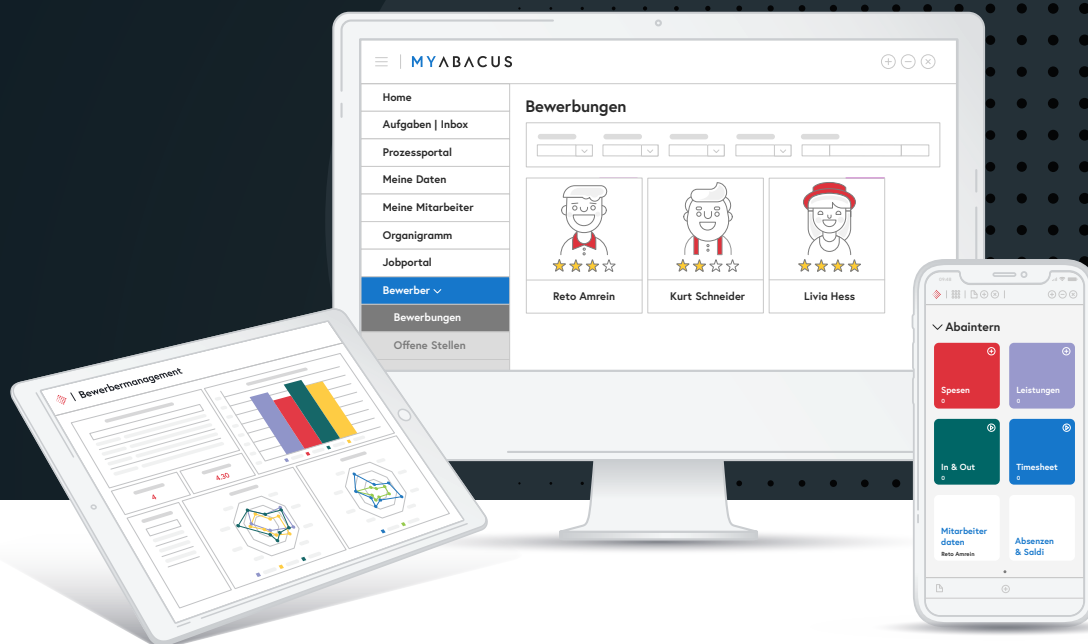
MYABACUS

Home
Aufgaben | Inbox
Prozessportal
Meine Daten
Meine Mitarbeiter
Organigramm
Jobportal
Bewerber
Bewerbungen
Offene Stellen

Bewerbungen

Reto Amrein
Kurt Schneider
Livia Hess

Bewerbermanagement

4
4.30

Abaintern
Spesen
0
Leistungen
0
In & Out
0
Timesheet
0
Mitarbeiter daten
Reto Amrein
Absenzen & Saldi